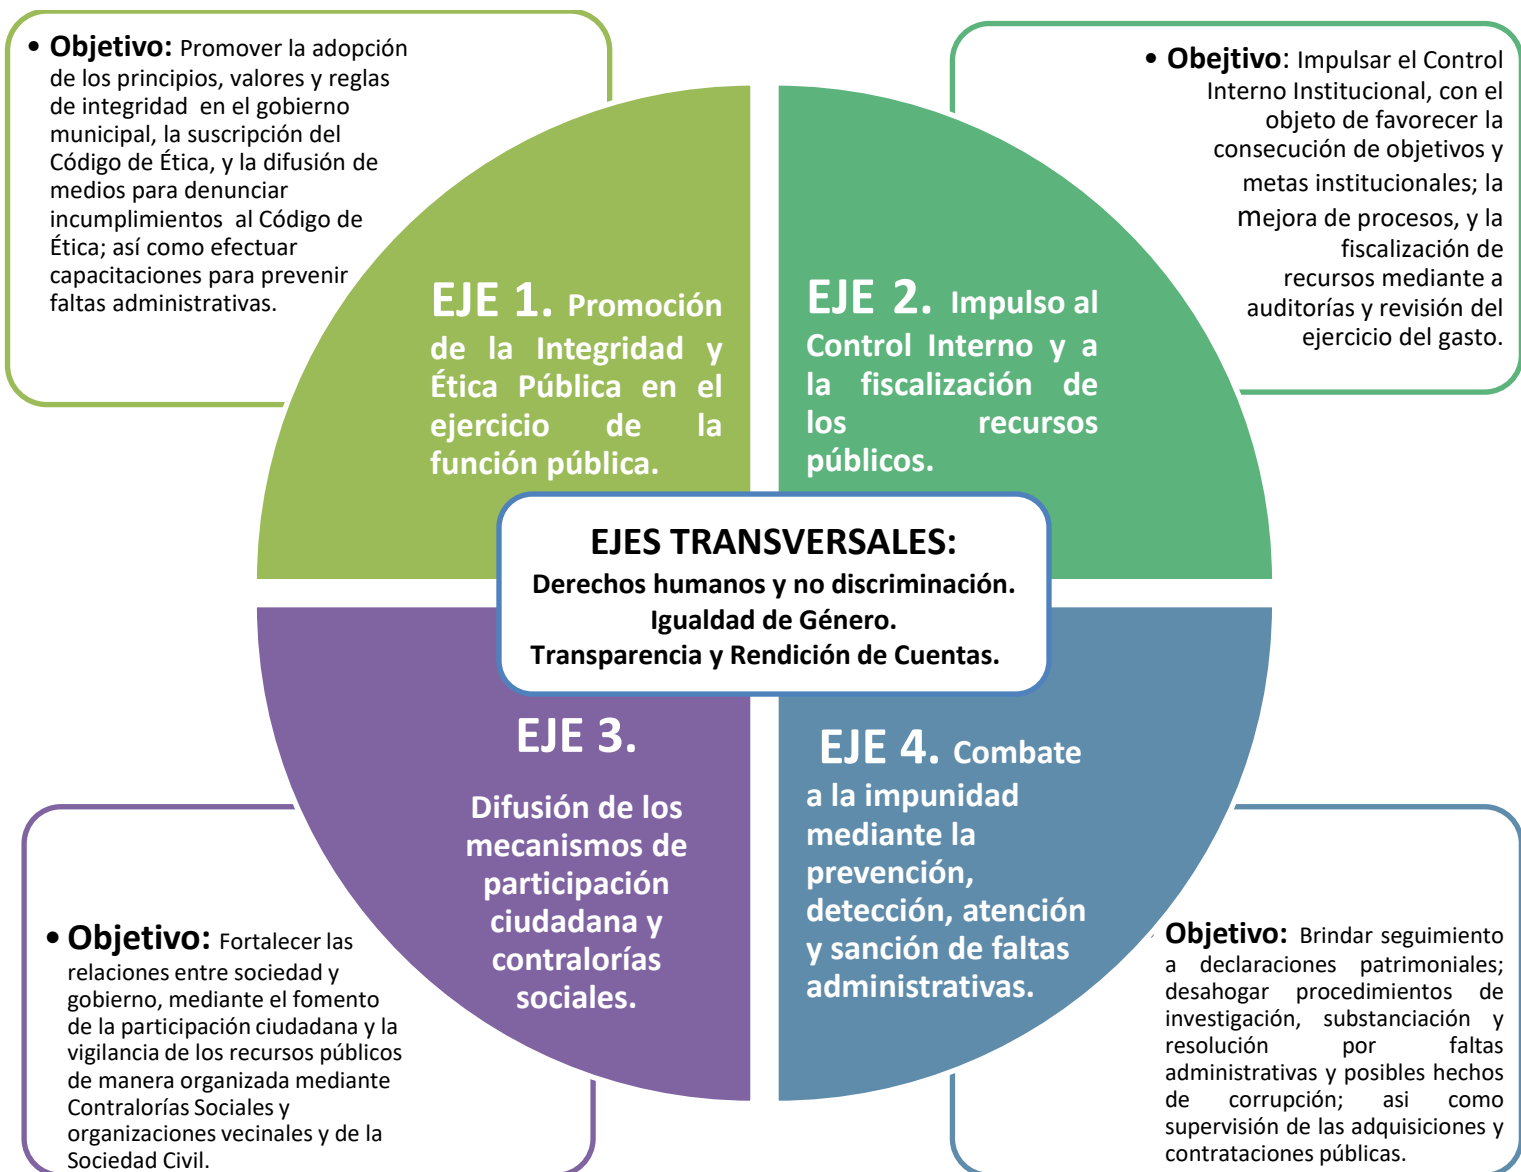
• **Objetivo:** Promover la adopción de los principios, valores y reglas de integridad en el gobierno municipal, la suscripción del Código de Ética, y la difusión de medios para denunciar incumplimientos al Código de Ética; así como efectuar capacitaciones para prevenir faltas administrativas.

**EJE 1.** Promoción de la Integridad y Ética Pública en el ejercicio de la función pública.

**EJE 2.** Impulso al Control Interno y a la fiscalización de los recursos públicos.

• **Obejtivo**: Impulsar el Control Interno Institucional, con el objeto de favorecer la consecución de objetivos y metas institucionales; la mejora de procesos, y la fiscalización de recursos mediante a auditorías y revisión del ejercicio del gasto.

**EJES TRANSVERSALES:**
Derechos humanos y no discriminación.
Igualdad de Género.
Transparencia y Rendición de Cuentas.

**EJE 3.**
Difusión de los mecanismos de participación ciudadana y contralorías sociales.

**EJE 4.** Combate a la impunidad mediante la prevención, detección, atención y sanción de faltas administrativas.

• **Objetivo:** Fortalecer las relaciones entre sociedad y gobierno, mediante el fomento de la participación ciudadana y la vigilancia de los recursos públicos de manera organizada mediante Contralorías Sociales y organizaciones vecinales y de la Sociedad Civil.

**Objetivo:** Brindar seguimiento a declaraciones patrimoniales; desahogar procedimientos de investigación, substanciación y resolución por faltas administrativas y posibles hechos de corrupción; asi como supervisión de las adquisiciones y contrataciones públicas.